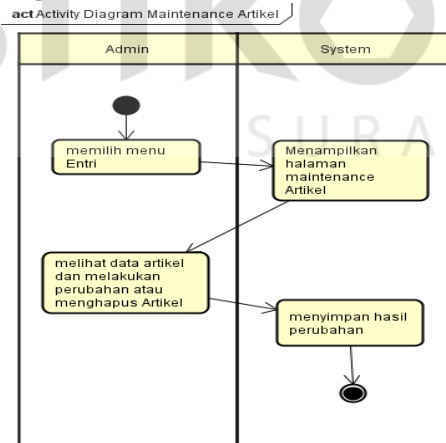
act Activity Diagram Maintenance Artikel

Admin

System

memilih menu Entri

Menampilkan halaman maintenance Artikel

melihat data artikel dan melakukan perubahan atau menghapus Artikel

menyimpan hasil perubahan